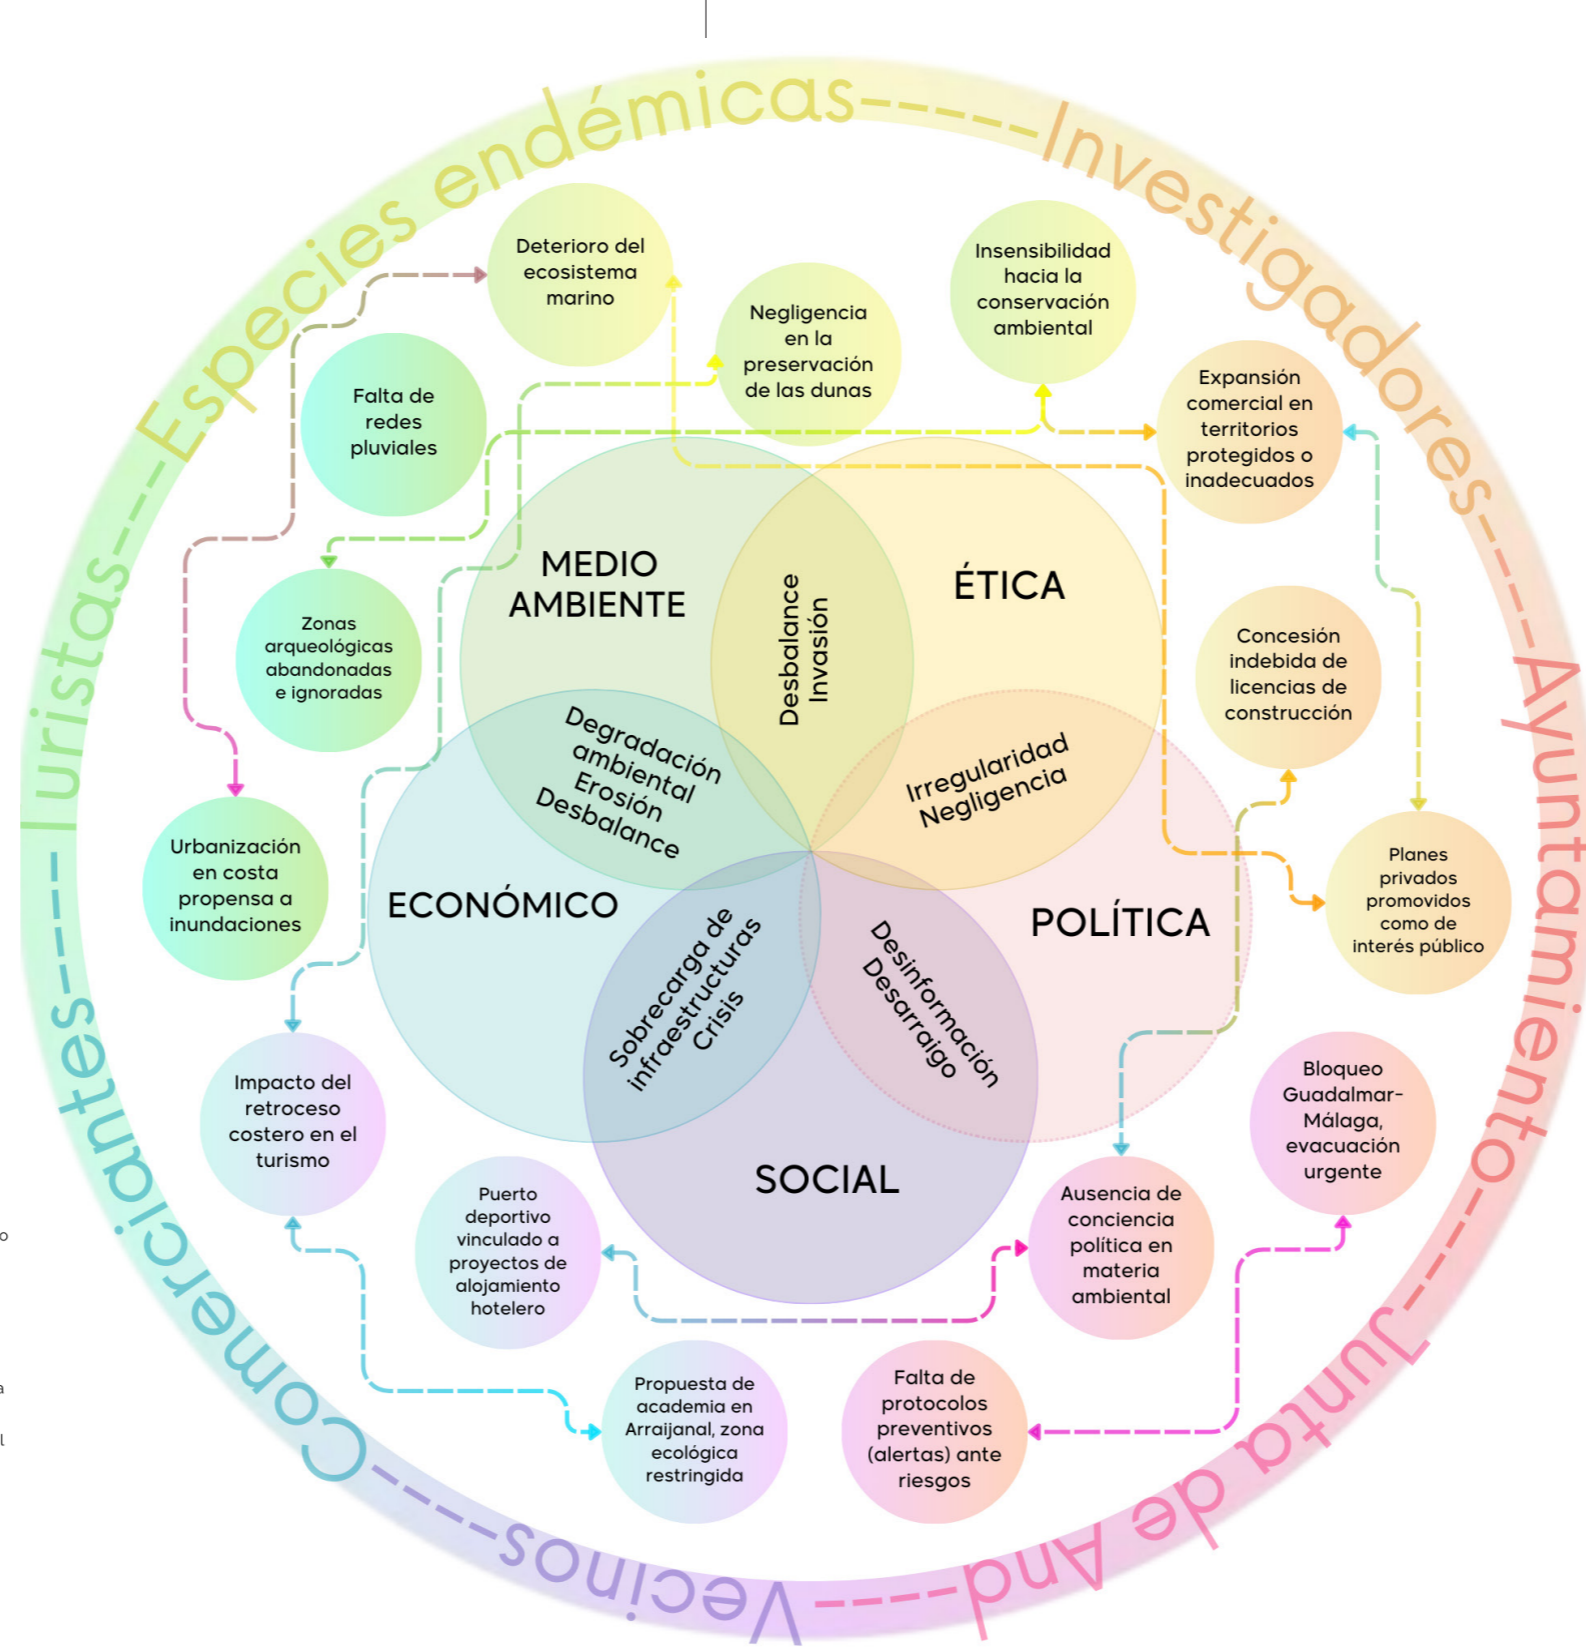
Especies endémicas----Investigadores----Ayuntamiento----Junta de And----Vecinos----Comerciantes----Turistas----

Deterioro del ecosistema marino

Negligencia en la preservación de las dunas

Insensibilidad hacia la conservación ambiental

Expansión comercial en territorios protegidos o inadecuados

Falta de redes pluviales

Zonas arqueológicas abandonadas e ignoradas

Concesión indebida de licencias de construcción

Urbanización en costa propensa a inundaciones

Planes privados promovidos como de interés público

MEDIO AMBIENTE

ÉTICA

Desbalance Invasión

Degradación ambiental Erosión Desbalance

Irregularidad Negligencia

ECONÓMICO

POLÍTICA

Sobrecarga de infraestructuras Crisis

Desinformación Desarraigo

SOCIAL

Impacto del retroceso costero en el turismo

Bloqueo Guadalmar-Málaga, evacuación urgente

Puerto deportivo vinculado a proyectos de alojamiento hotelero

Ausencia de conciencia política en materia ambiental

Propuesta de academia en Arraijanal, zona ecológica restringida

Falta de protocolos preventivos (alertas) ante riesgos